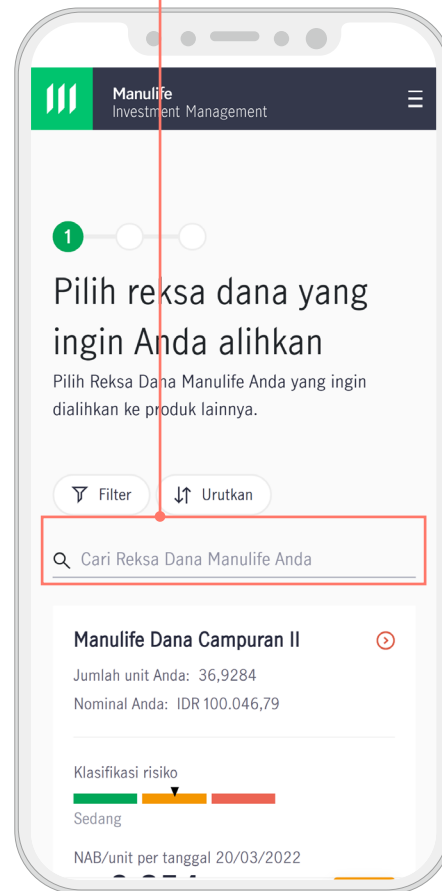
Manulife
Investment Management

1

Pilih reksa dana yang ingin Anda alihkan

Pilih Reksa Dana Manulife Anda yang ingin dialihkan ke produk lainnya.

Filter

Urutkan

Cari Reksa Dana Manulife Anda

Manulife Dana Campuran II

Jumlah unit Anda: 36,9284

Nominal Anda: IDR 100.046,79

Klasifikasi risiko

Sedang

NAB/unit per tanggal 20/03/2022

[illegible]